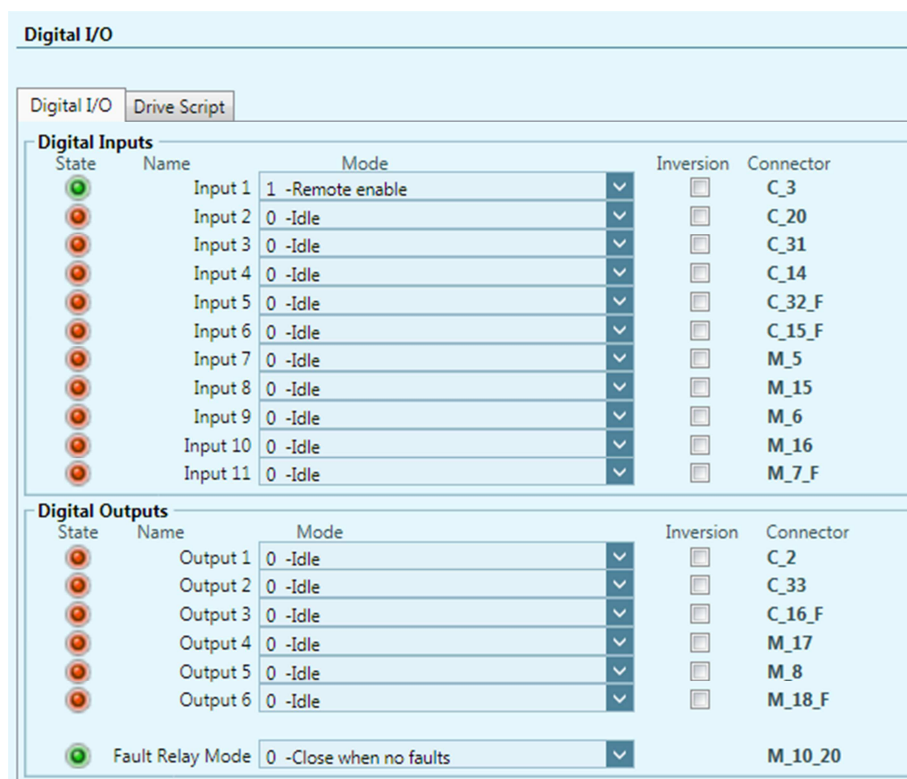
Digital I/O

Digital I/O | Drive Script

Digital Inputs

| State | Name | Mode | Inversion | Connector |
|---|---|---|---|---|
| | Input 1 | 1 -Remote enable | | C_3 |
| | Input 2 | 0 -Idle | | C_20 |
| | Input 3 | 0 -Idle | | C_31 |
| | Input 4 | 0 -Idle | | C_14 |
| | Input 5 | 0 -Idle | | C_32_F |
| | Input 6 | 0 -Idle | | C_15_F |
| | Input 7 | 0 -Idle | | M_5 |
| | Input 8 | 0 -Idle | | M_15 |
| | Input 9 | 0 -Idle | | M_6 |
| | Input 10 | 0 -Idle | | M_16 |
| | Input 11 | 0 -Idle | | M_7_F |

Digital Outputs

| State | Name | Mode | Inversion | Connector |
|---|---|---|---|---|
| | Output 1 | 0 -Idle | | C_2 |
| | Output 2 | 0 -Idle | | C_33 |
| | Output 3 | 0 -Idle | | C_16_F |
| | Output 4 | 0 -Idle | | M_17 |
| | Output 5 | 0 -Idle | | M_8 |
| | Output 6 | 0 -Idle | | M_18_F |

Fault Relay Mode 0 -Close when no faults M_10_20